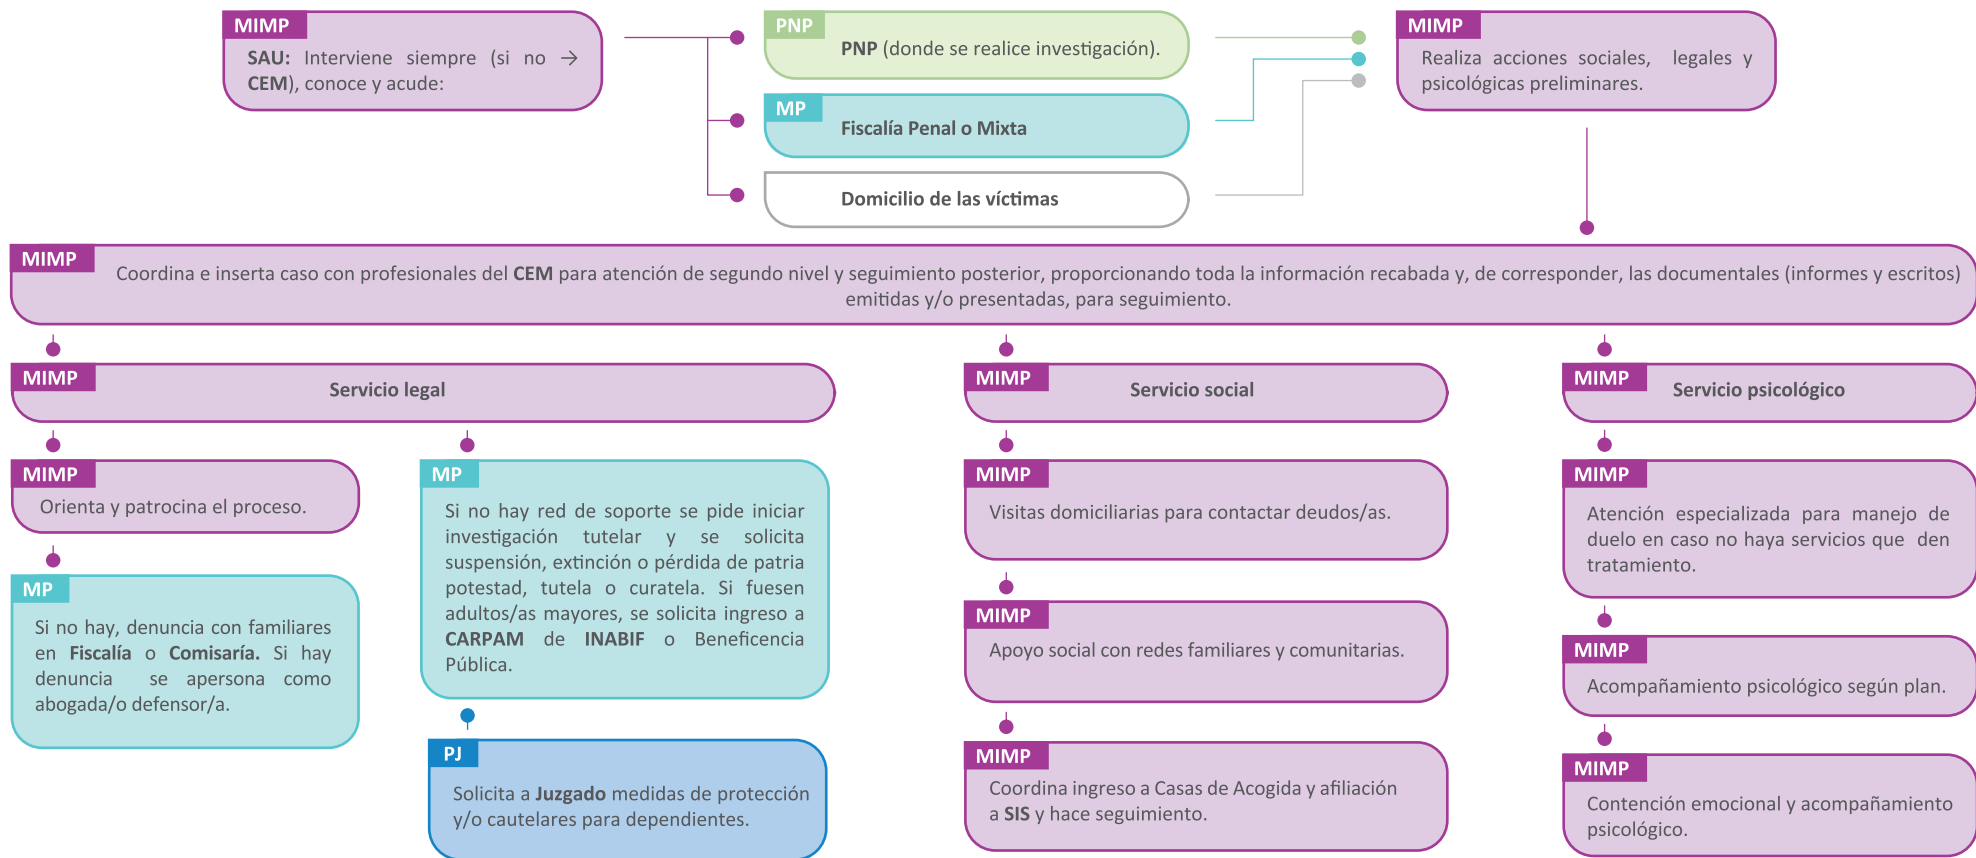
MIMP
SAU: Interviene siempre (si no → CEM), conoce y acude:

PNP
PNP (donde se realice investigación).

MP
Fiscalía Penal o Mixta

Domicilio de las víctimas

MIMP
Realiza acciones sociales, legales y psicológicas preliminares.

MIMP
Coordina e inserta caso con profesionales del CEM para atención de segundo nivel y seguimiento posterior, proporcionando toda la información recabada y, de corresponder, las documentales (informes y escritos) emitidas y/o presentadas, para seguimiento.

MIMP
Servicio legal

MIMP
Orienta y patrocina el proceso.

MP
Si no hay, denuncia con familiares en Fiscalía o Comisaría. Si hay denuncia se apersona como abogada/o defensor/a.

MP
Si no hay red de soporte se pide iniciar investigación tutelar y se solicita suspensión, extinción o pérdida de patria potestad, tutela o curatela. Si fuesen adultos/as mayores, se solicita ingreso a CARPAM de INABIF o Beneficencia Pública.

PJ
Solicita a Juzgado medidas de protección y/o cautelares para dependientes.

MIMP
Servicio social

MIMP
Visitas domiciliarias para contactar deudos/as.

MIMP
Apoyo social con redes familiares y comunitarias.

MIMP
Coordina ingreso a Casas de Acogida y afiliación a SIS y hace seguimiento.

MIMP
Servicio psicológico

MIMP
Atención especializada para manejo de duelo en caso no haya servicios que den tratamiento.

MIMP
Acompañamiento psicológico según plan.

MIMP
Contención emocional y acompañamiento psicológico.